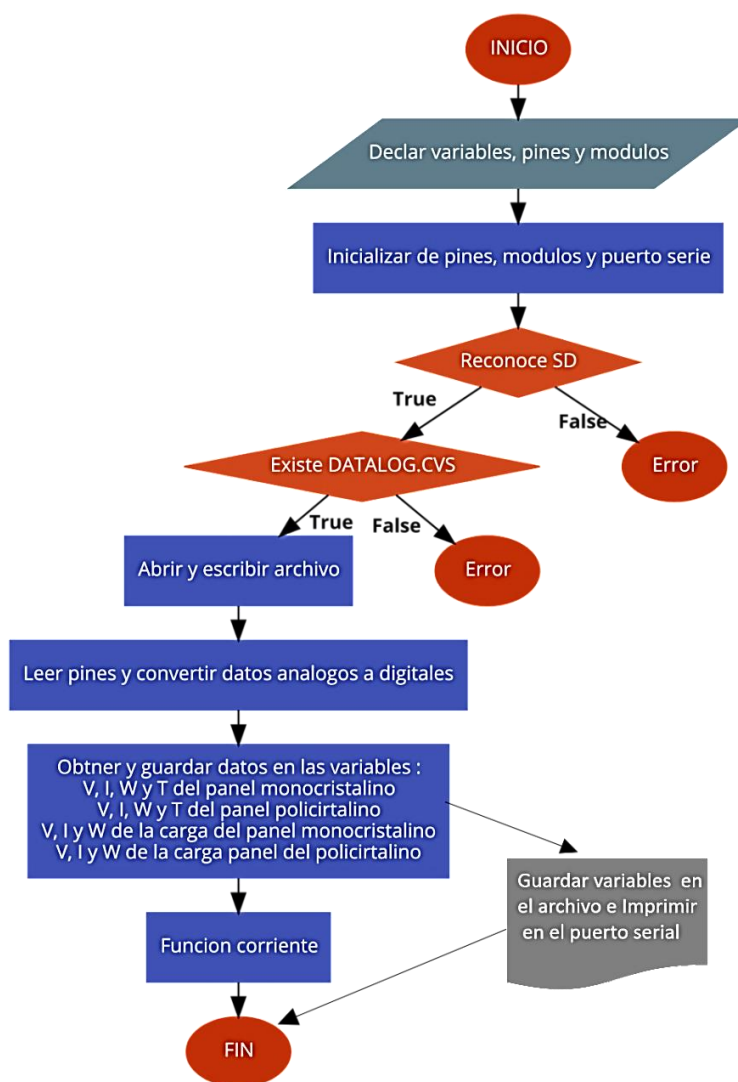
INICIO

Declar variables, pines y modulos

Inicializar de pines, modulos y puerto serie

Reconoce SD

True

False

Error

Existe DATALOG.CVS

True

False

Error

Abrir y escribir archivo

Leer pines y convertir datos analogos a digitales

Obtner y guardar datos en las variables :
V, I, W y T del panel monocristalino
V, I, W y T del panel policirtalino
V, I y W de la carga del panel monocristalino
V, I y W de la carga panel del policirtalino

Guardar variables en el archivo e Imprimir en el puerto serial

Funcion corriente

FIN